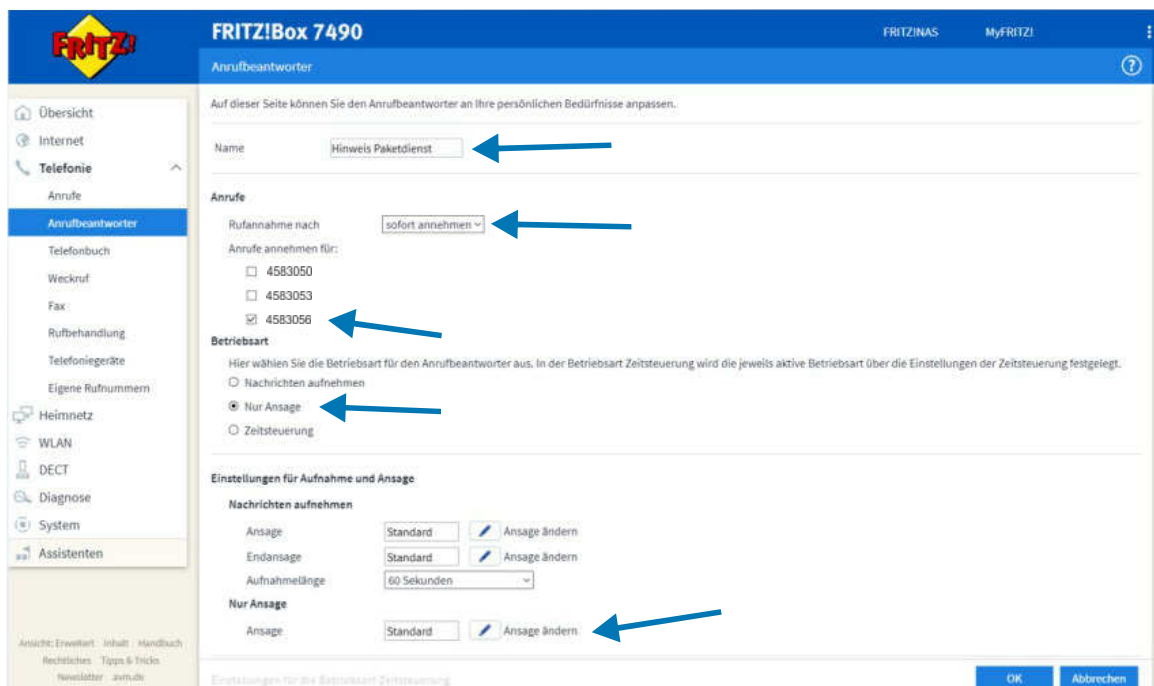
FRITZ!

FRITZ!Box 7490

FRITZ!NAS MyFRITZ!

Anrufbeantworter

Übersicht
Internet
Telefonie
Anrufe
Anrufbeantworter
Telefonbuch
Weckruf
Fax
Rufbehandlung
Telefoniegeräte
Eigene Rufnummern
Heimnetz
WLAN
DECT
Diagnose
System
Assistenten

Ansicht: Erweitert Inhalt Handbuch
Rechtliches Tipps & Tricks
Newsletter avm.de

Auf dieser Seite können Sie den Anrufbeantworter an Ihre persönlichen Bedürfnisse anpassen.

Name Hinweis Paketdienst

Anrufe

Rufannahme nach sofort annehmen

Anrufe annehmen für:

4583050

4583053

4583056

Betriebsart

Hier wählen Sie die Betriebsart für den Anrufbeantworter aus. In der Betriebsart Zeitsteuerung wird die jeweils aktive Betriebsart über die Einstellungen der Zeitsteuerung festgelegt.

Nachrichten aufnehmen

Nur Ansage

Zeitsteuerung

Einstellungen für Aufnahme und Ansage

Nachrichten aufnehmen

Ansage Standard Ansage ändern

Endansage Standard Ansage ändern

Aufnahmelänge 60 Sekunden

Nur Ansage

Ansage Standard Ansage ändern

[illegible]

OK Abbrechen